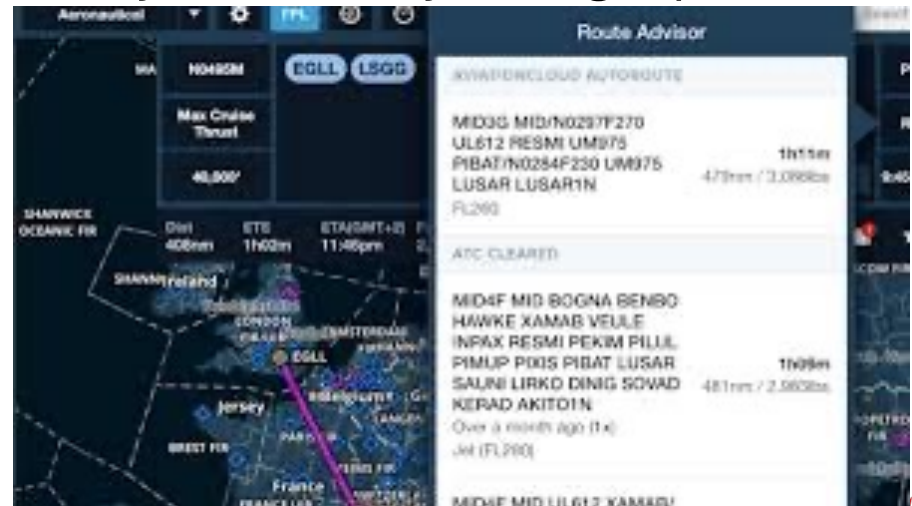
Aeronautical
FPL
Route Advisor
MA
N0495M
EGLL
LSGG
Max Cruise Thrust
40,000'
SHANWICK OCEANIC FIR
Dist 408nm
ETE 1h02m
ETA(GMT+2) 11:46pm
SHANNON
Ireland
LONDON
AMSTERDAM
EGLL
Belgium
Jersey
PARIS
BREST FIR
France
AVIATIONCLOUD AUTOROUTE
MID3G MID/N0297F270 UL612 RESMI UM975 PIBAT/N0284F230 UM975 LUSAR LUSAR1N
FL280
1h11m
479nm / 3,088lbs
ATC CLEARED
MID4F MID BOGNA BENBO HAWKE XAMAB VEULE INPAX RESMI PEKIM PILUL PIMUP PIXIS PIBAT LUSAR SAUNI LIRKO DINIG SOVAD KERAD AKITO1N
Over a month ago (1x)
Jet (FL280)
1h09m
481nm / 2,969lbs
MID4F MID UL612 XAMAB/